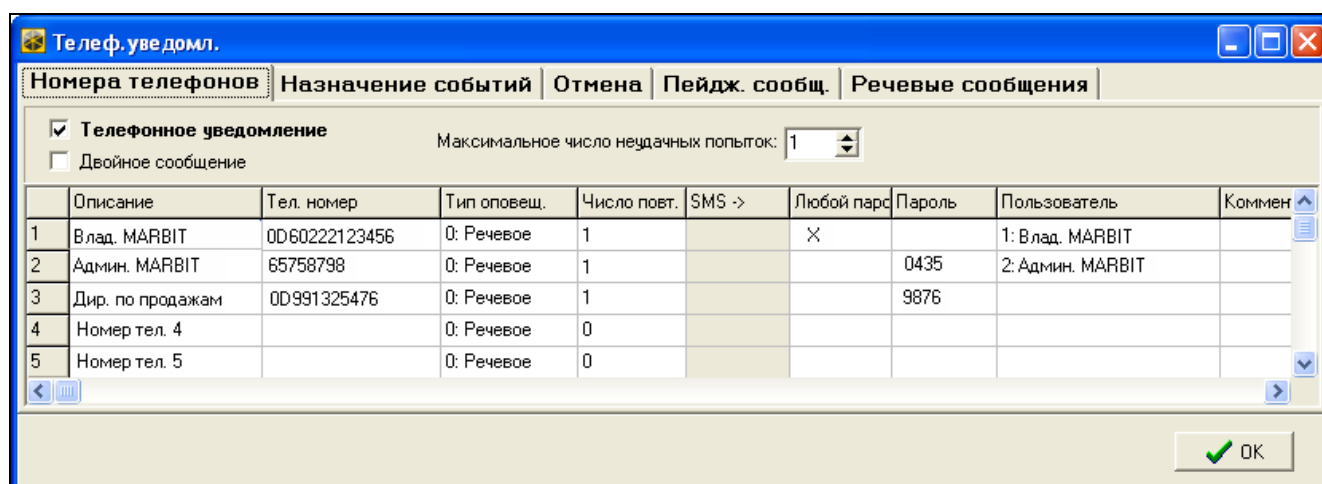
Телеф.уведомл.

Номера телефонов | Назначение событий | Отмена | Пейдж. сообщ. | Речевые сообщения

☑ Телефонное уведомление
☐ Двойное сообщение

Максимальное число неудачных попыток: 1

| | Описание | Тел. номер | Тип оповещ. | Число повт. | SMS -> | Любой парс | Пароль | Пользователь | Коммен |
|---|---|---|---|---|---|---|---|---|---|
| 1 | Влад. MARBIT | 0D60222123456 | 0: Речевое | 1 | | X | | 1: Влад. MARBIT | |
| 2 | Админ. MARBIT | 65758798 | 0: Речевое | 1 | | | 0435 | 2: Админ. MARBIT | |
| 3 | Дир. по продажам | 0D991325476 | 0: Речевое | 1 | | | 9876 | | |
| 4 | Номер тел. 4 | | 0: Речевое | 0 | | | | | |
| 5 | Номер тел. 5 | | 0: Речевое | 0 | | | | | |

OK